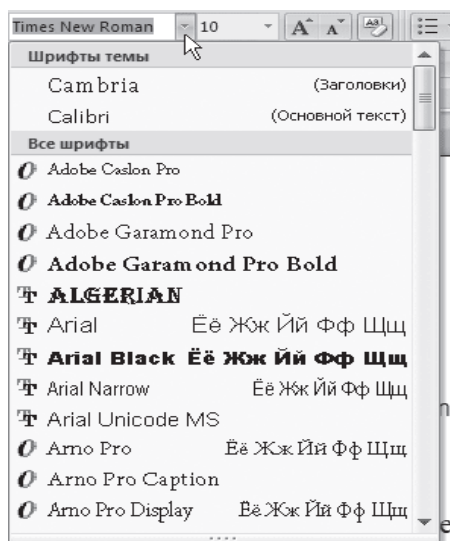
Times New Roman

10

Шрифты темы

Cambria (Заголовки)

Calibri (Основной текст)

Все шрифты

Adobe Caslon Pro

Adobe Caslon Pro Bold

Adobe Garamond Pro

Adobe Garamond Pro Bold

ALGERIAN

Arial Ёё Жж Йй Фф Щщ

Arial Black Ёё Жж Йй Фф Щщ

Arial Narrow Ёё Жж Йй Фф Щщ

Arial Unicode MS

Arno Pro Ёё Жж Йй Фф Щщ

Arno Pro Caption

Arno Pro Display Ёё Жж Йй Фф Щщ